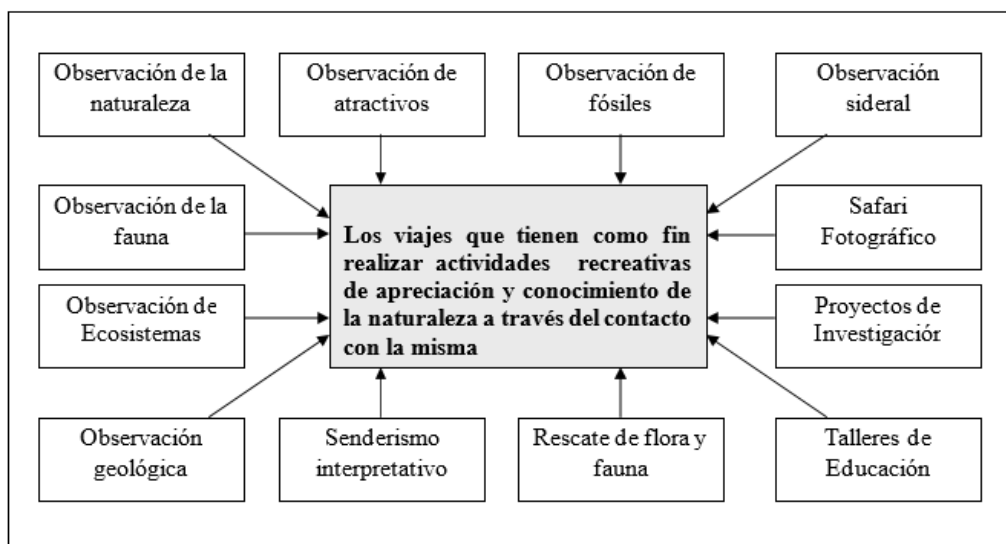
Observación de la naturaleza

Observación de atractivos

Observación de fósiles

Observación sideral

Observación de la fauna

Los viajes que tienen como fin realizar actividades recreativas de apreciación y conocimiento de la naturaleza a través del contacto con la misma

Safari Fotográfico

Observación de Ecosistemas

Proyectos de Investigaciór

Observación geológica

Senderismo interpretativo

Rescate de flora y fauna

Talleres de Educación